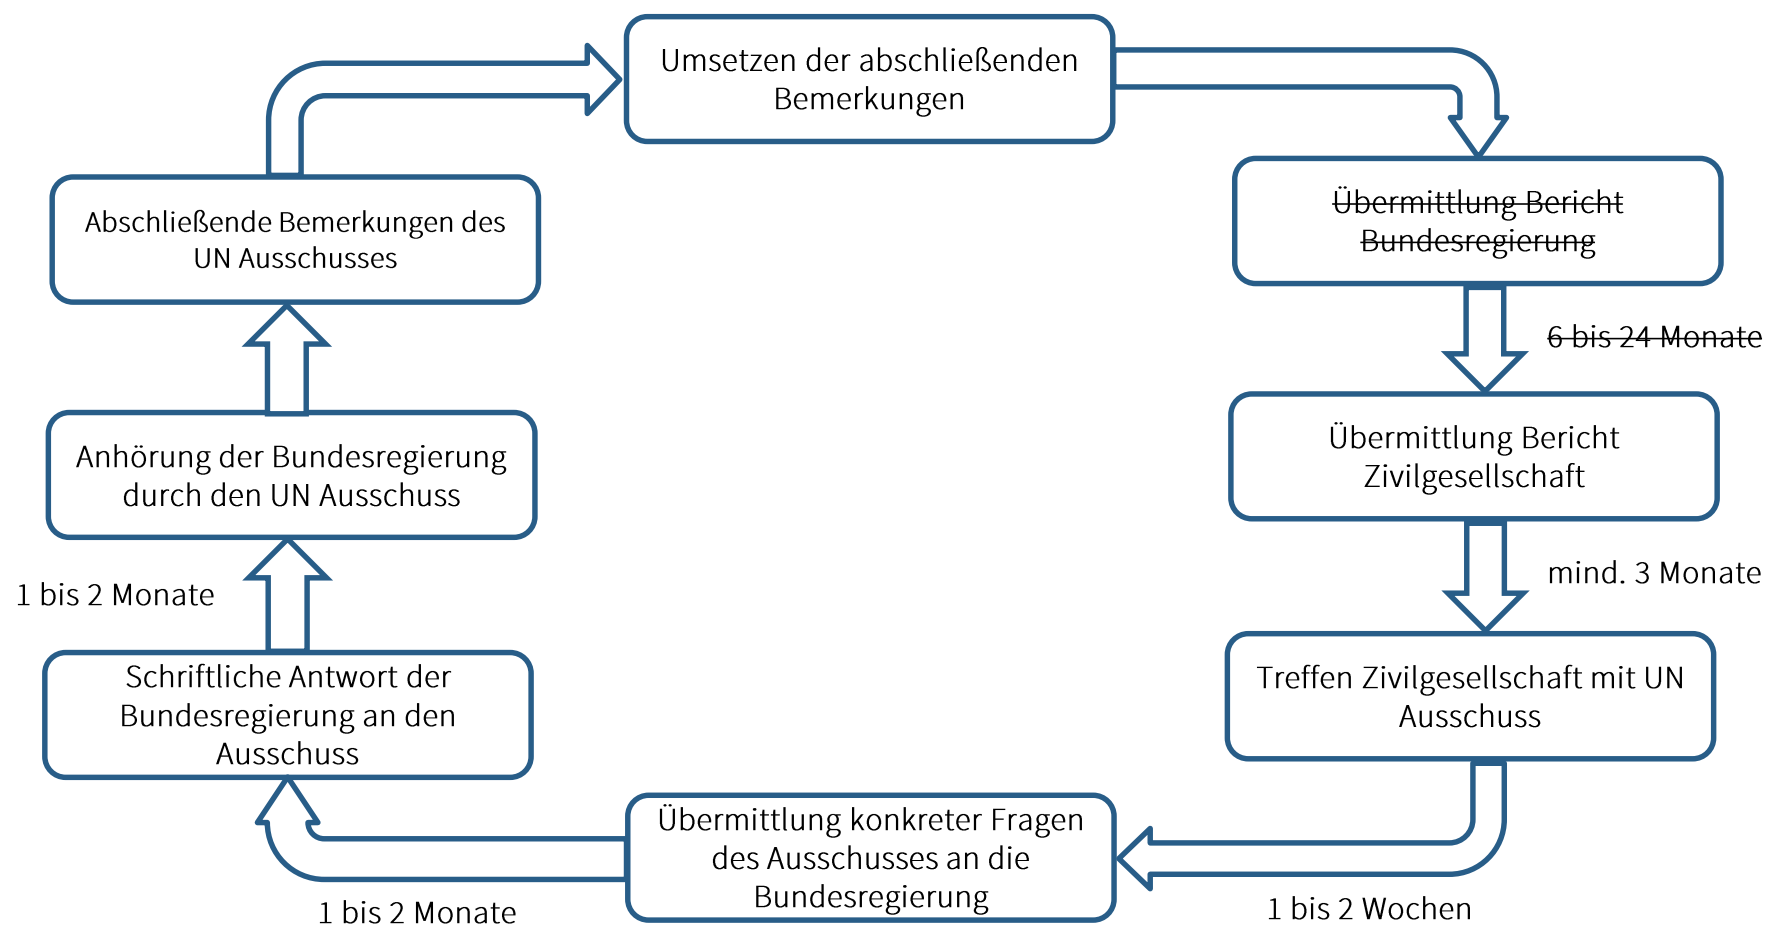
Umsetzen der abschließenden Bemerkungen

Übermittlung Bericht Bundesregierung

6 bis 24 Monate

Übermittlung Bericht Zivilgesellschaft

mind. 3 Monate

Treffen Zivilgesellschaft mit UN Ausschuss

1 bis 2 Wochen

Übermittlung konkreter Fragen des Ausschusses an die Bundesregierung

1 bis 2 Monate

Schriftliche Antwort der Bundesregierung an den Ausschuss

1 bis 2 Monate

Anhörung der Bundesregierung durch den UN Ausschuss

Abschließende Bemerkungen des UN Ausschusses